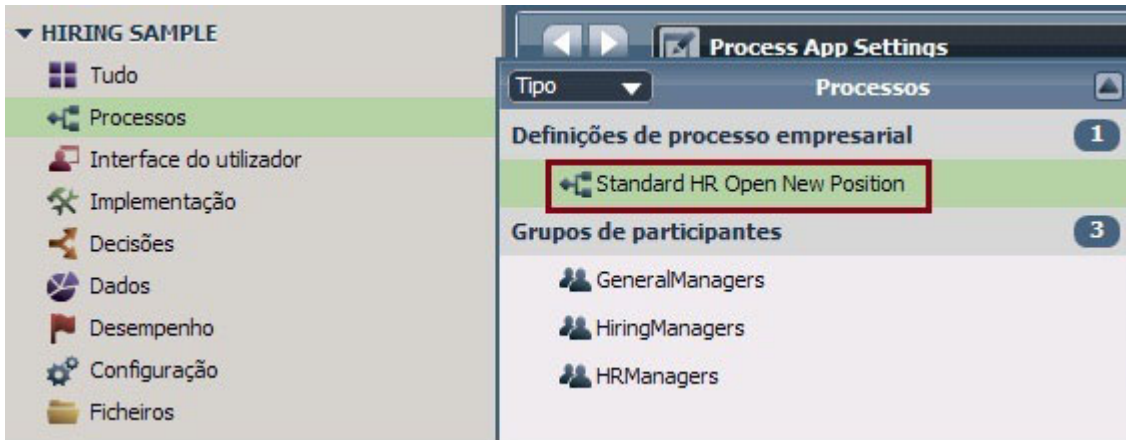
▼ HIRING SAMPLE
Tudo
Processos
Interface do utilizador
Implementação
Decisões
Dados
Desempenho
Configuração
Ficheiros

Process App Settings
Tipo
Processos
Definições de processo empresarial 1
Standard HR Open New Position
Grupos de participantes 3
GeneralManagers
HiringManagers
HRManagers